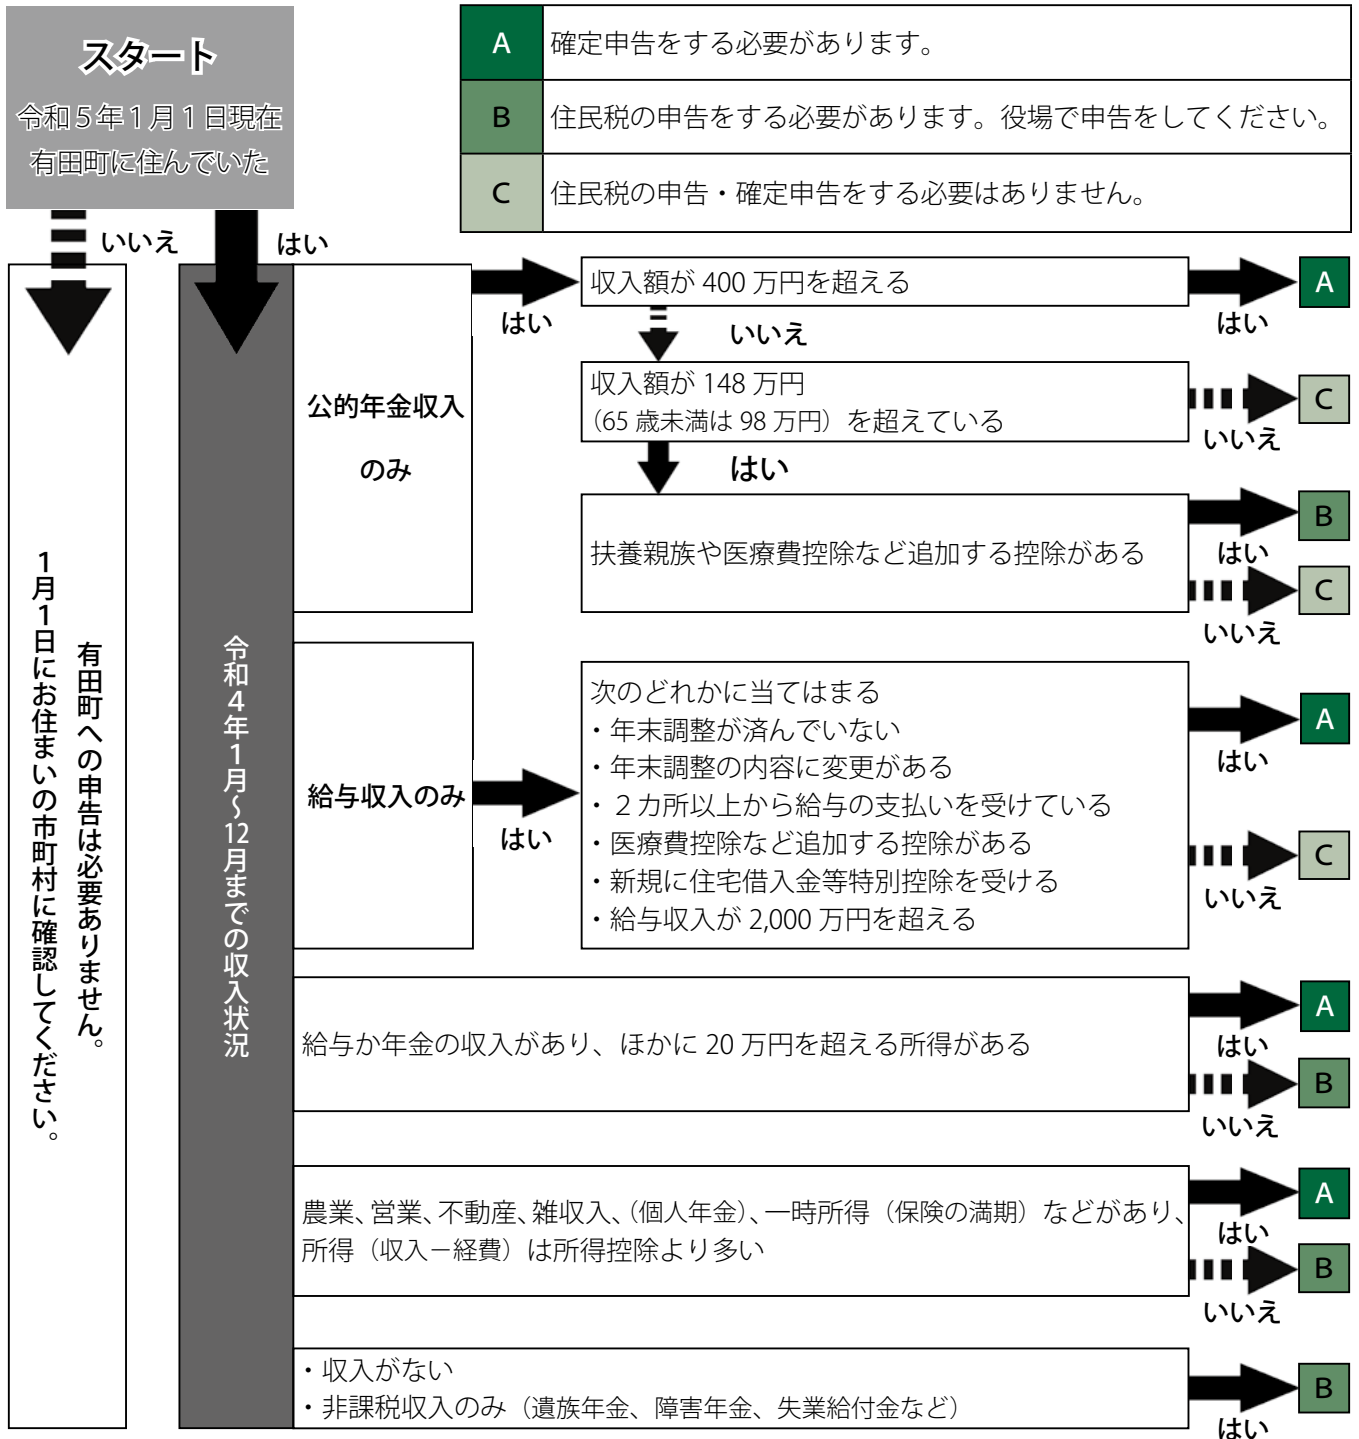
スタート
令和５年１月１日現在
有田町に住んでいた

| A | 確定申告をする必要があります。 |
|---|---|
| B | 住民税の申告をする必要があります。役場で申告をしてください。 |
| C | 住民税の申告・確定申告をする必要はありません。 |

いいえ
はい

有田町への申告は必要ありません。
１月１日にお住まいの市町村に確認してください。

令和４年１月～12月までの収入状況

公的年金収入
のみ

はい
収入額が 400 万円を超える
はい
A
いいえ
収入額が 148 万円
（65 歳未満は 98 万円）を超えている
いいえ
C
はい
扶養親族や医療費控除など追加する控除がある
はい
B
いいえ
C

給与収入のみ
はい
次のどれかに当てはまる
・年末調整が済んでいない
・年末調整の内容に変更がある
・２カ所以上から給与の支払いを受けている
・医療費控除など追加する控除がある
・新規に住宅借入金等特別控除を受ける
・給与収入が 2,000 万円を超える
はい
A
いいえ
C

給与か年金の収入があり、ほかに 20 万円を超える所得がある
はい
A
いいえ
B

農業、営業、不動産、雑収入、（個人年金）、一時所得（保険の満期）などがあり、所得（収入－経費）は所得控除より多い
はい
A
いいえ
B

・収入がない
・非課税収入のみ（遺族年金、障害年金、失業給付金など）
はい
B